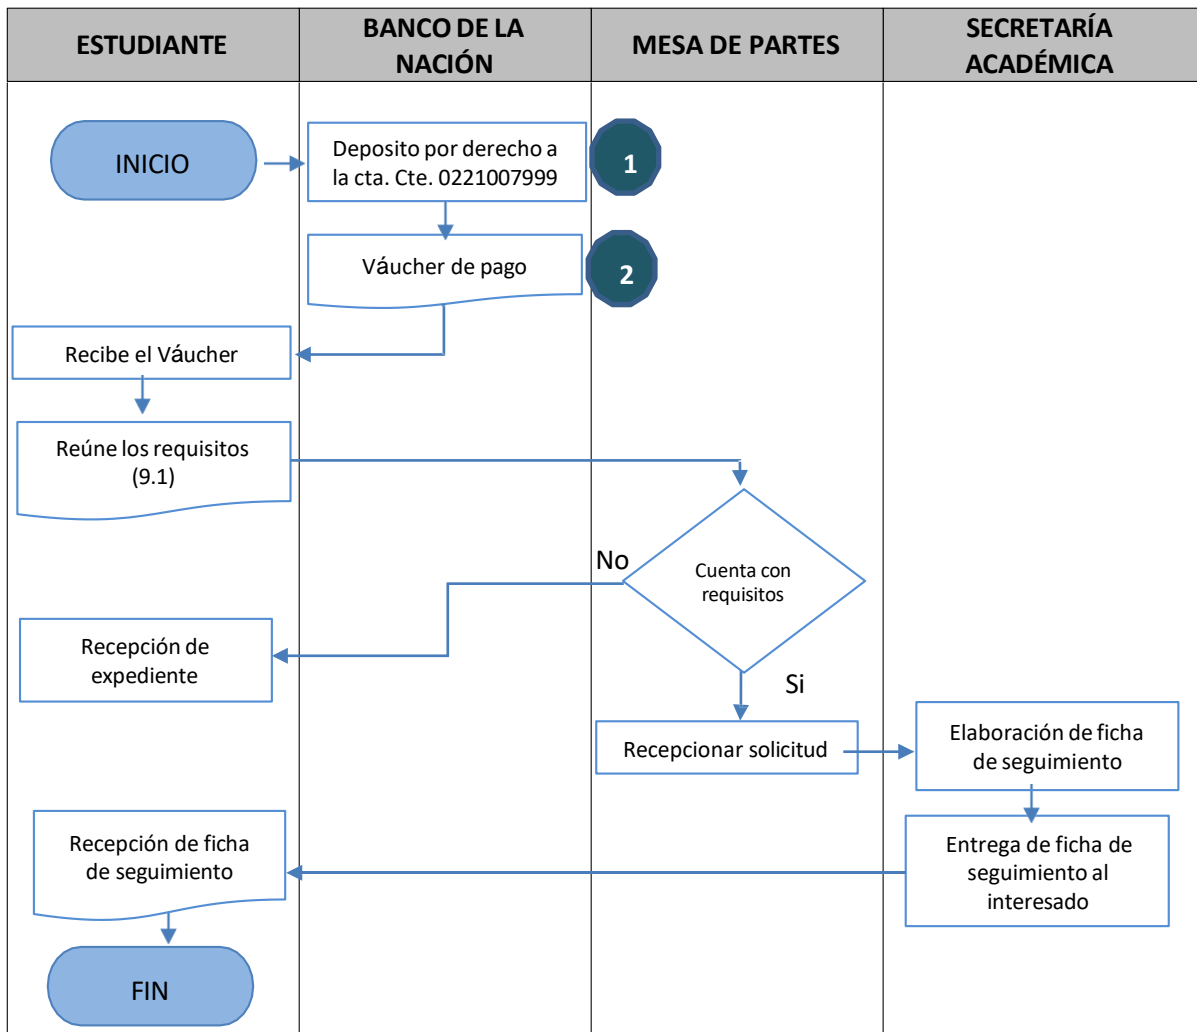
| ESTUDIANTE | BANCO DE LA NACIÓN | MESA DE PARTES | SECRETARÍA ACADÉMICA |
|---|---|---|---|

INICIO

Deposito por derecho a la cta. Cte. 0221007999

1

Váucher de pago

2

Recibe el Váucher

Reúne los requisitos (9.1)

Cuenta con requisitos

No

Recepción de expediente

Si

Recepcionar solicitud

Elaboración de ficha de seguimiento

Entrega de ficha de seguimiento al interesado

Recepción de ficha de seguimiento

FIN